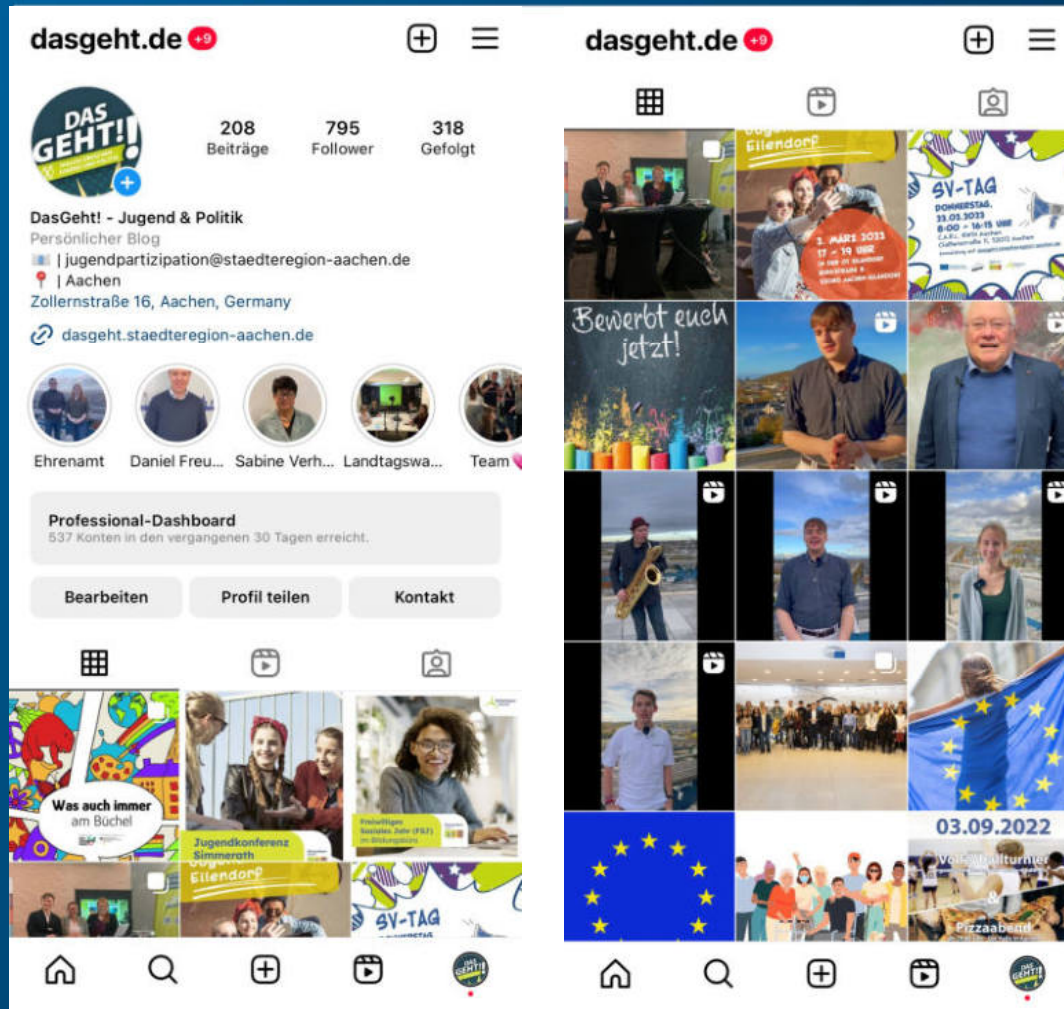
dasgeht.de +9

DAS GEHT!

208 Beiträge
795 Follower
318 Gefolgt

DasGeht! - Jugend & Politik
Persönlicher Blog
| jugendpartizipation@staedteregion-aachen.de
| Aachen
Zollernstraße 16, Aachen, Germany

dasgeht.staedteregion-aachen.de

Ehrenamt
Daniel Freu...
Sabine Verh...
Landtagswa...
Team

Professional-Dashboard
537 Konten in den vergangenen 30 Tagen erreicht.

Bearbeiten
Profil teilen
Kontakt

Was auch immer am Büchel

Jugendkonferenz Simmerath

Freiwilliges Soziales Jahr (FSJ)

Eilendorf

SV-TAG

dasgeht.de +9

Eilendorf

2. MÄRZ 2023 17 - 19 UHR

SV-TAG
DONNERSTAG, 23.03.2023
8:00 - 16:15 UHR

Bewerbt euch jetzt!

03.09.2022
Volleyballturnier
&
Pizzaabend